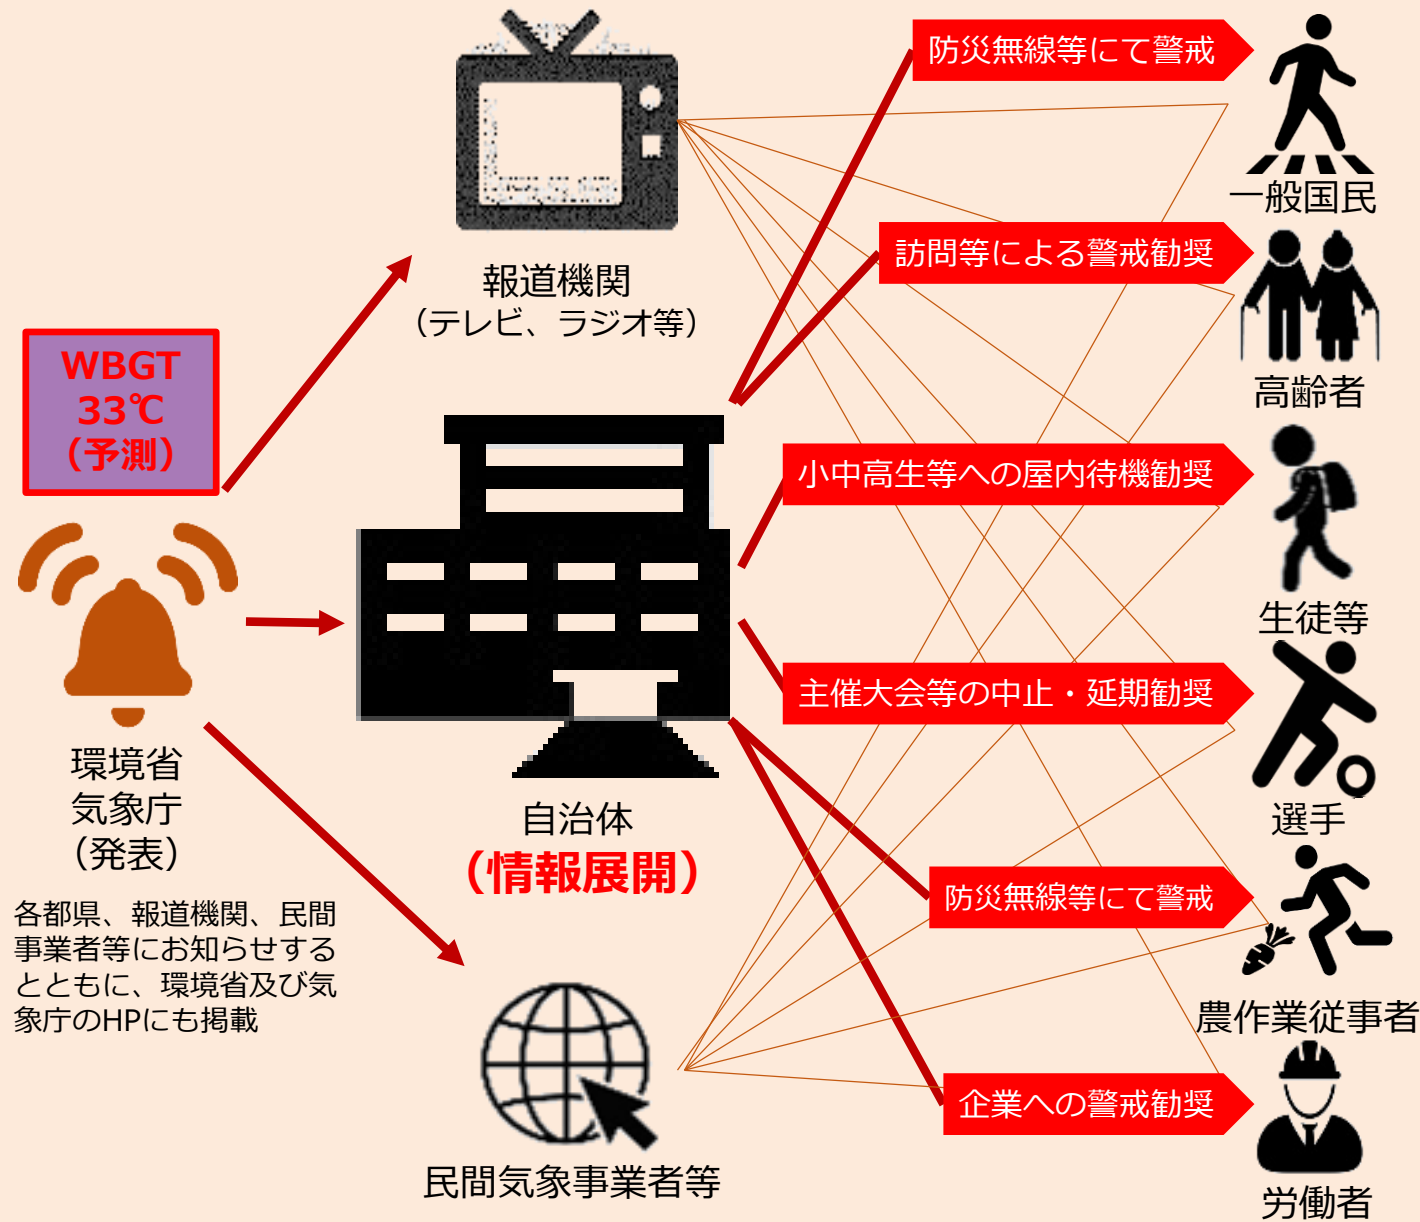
WBGT
33℃
（予測）

環境省
気象庁
（発表）

各都県、報道機関、民間事業者等にお知らせするとともに、環境省及び気象庁のHPにも掲載

報道機関
（テレビ、ラジオ等）

自治体
（情報展開）

民間気象事業者等

防災無線等にて警戒

訪問等による警戒勧奨

小中高生等への屋内待機勧奨

主催大会等の中止・延期勧奨

防災無線等にて警戒

企業への警戒勧奨

一般国民

高齢者

生徒等

選手

農作業従事者

労働者